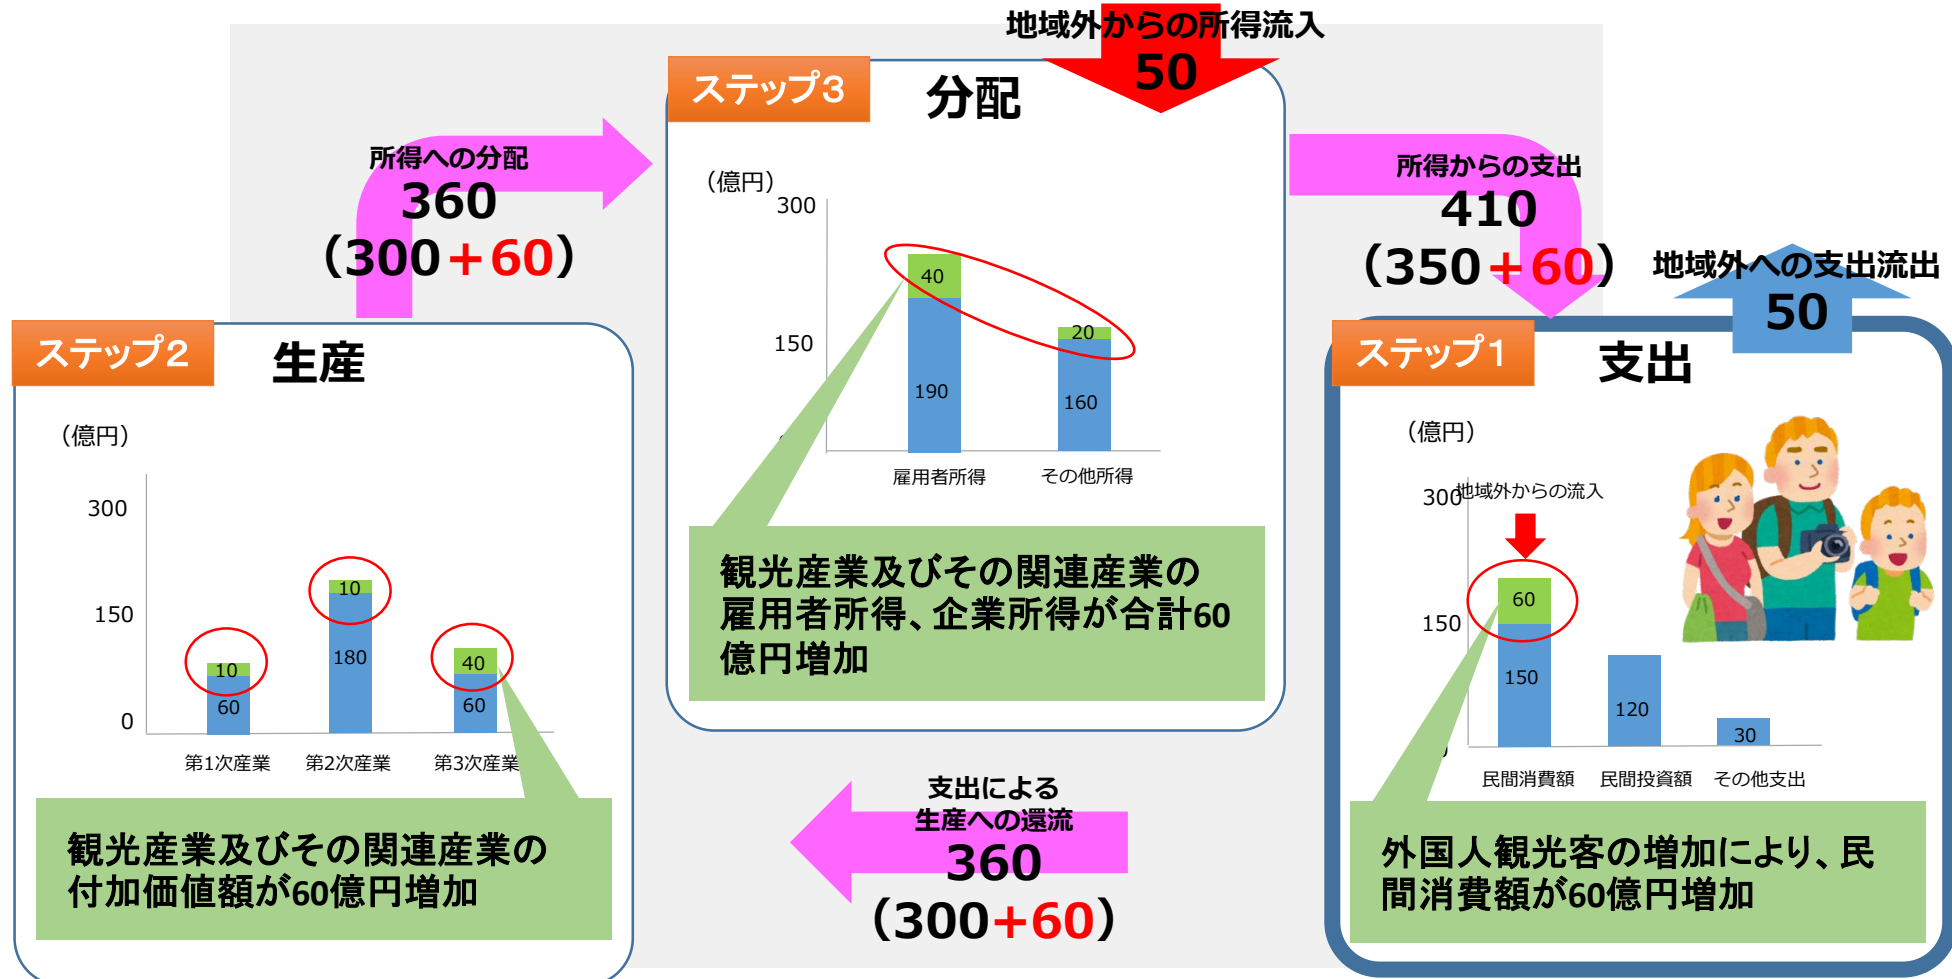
地域外からの所得流入
50

ステップ3
分配

（億円）
300
150
40
190
20
160
雇用者所得
その他所得

観光産業及びその関連産業の雇用者所得、企業所得が合計60億円増加

所得への分配
360
（300＋60）

ステップ2
生産

（億円）
300
150
0
10
60
10
180
40
60
第1次産業
第2次産業
第3次産業

観光産業及びその関連産業の付加価値額が60億円増加

所得からの支出
410
（350＋60）

地域外への支出流出
50

ステップ1
支出

（億円）
300
150
地域外からの流入
60
150
120
30
民間消費額
民間投資額
その他支出

外国人観光客の増加により、民間消費額が60億円増加

支出による
生産への還流
360
（300＋60）